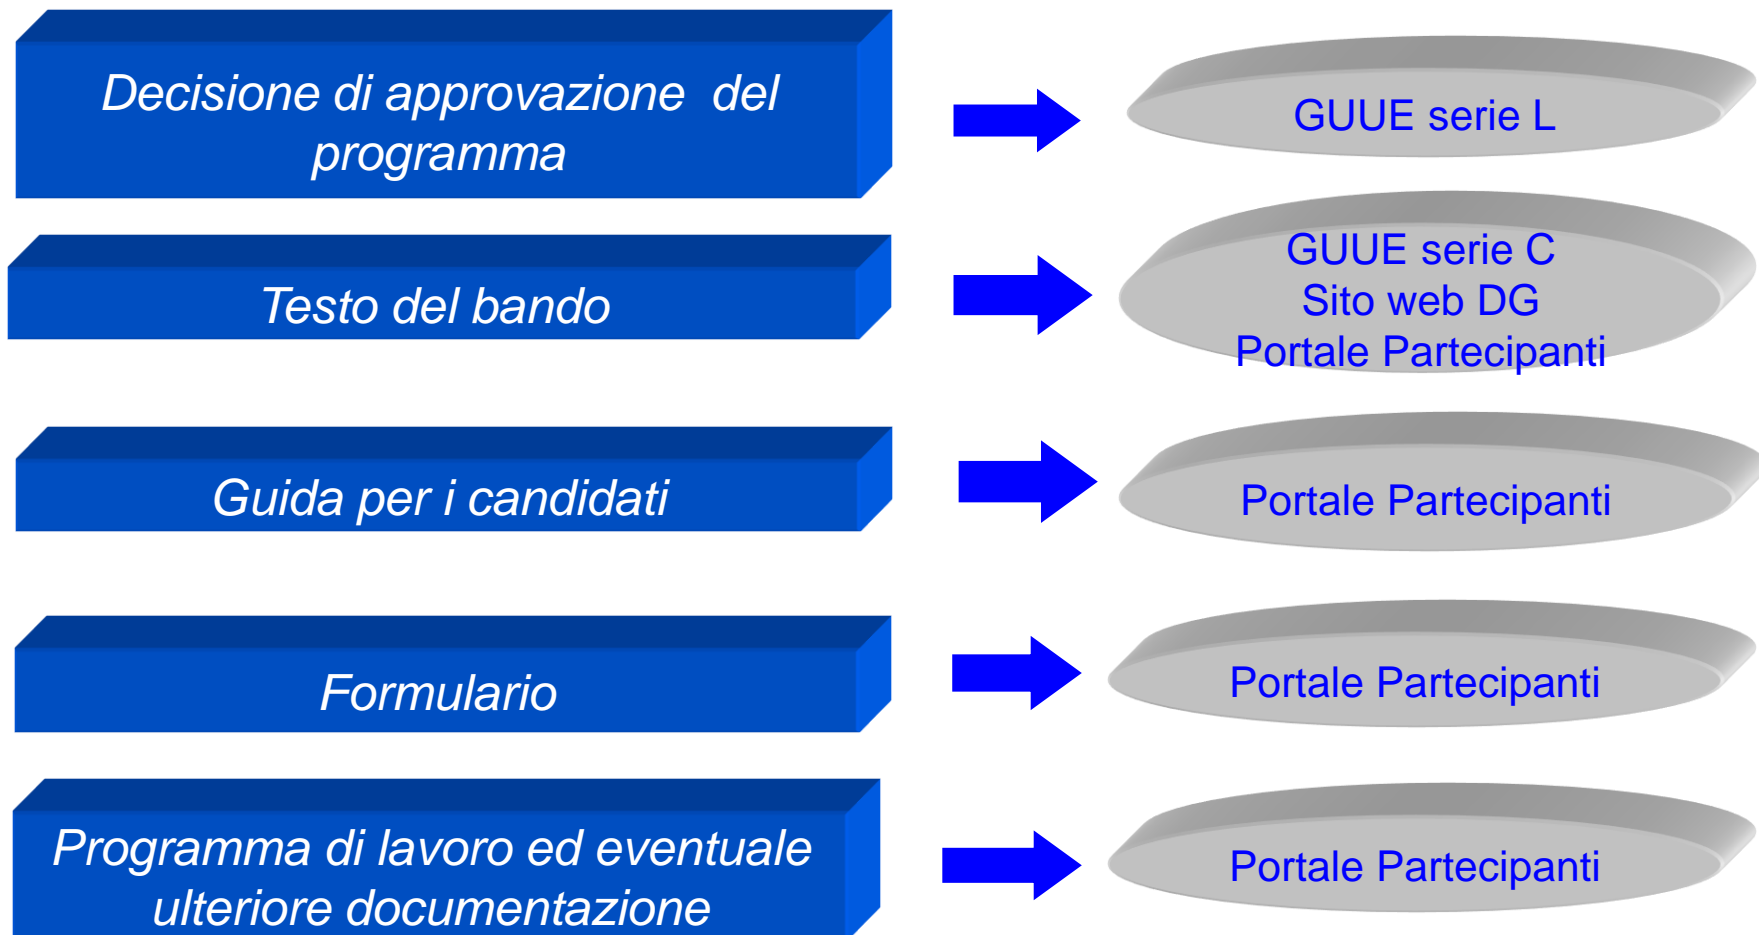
Decisione di approvazione del programma

GUUE serie L

Testo del bando

GUUE serie C
Sito web DG
Portale Partecipanti

Guida per i candidati

Portale Partecipanti

Formulario

Portale Partecipanti

Programma di lavoro ed eventuale ulteriore documentazione

Portale Partecipanti